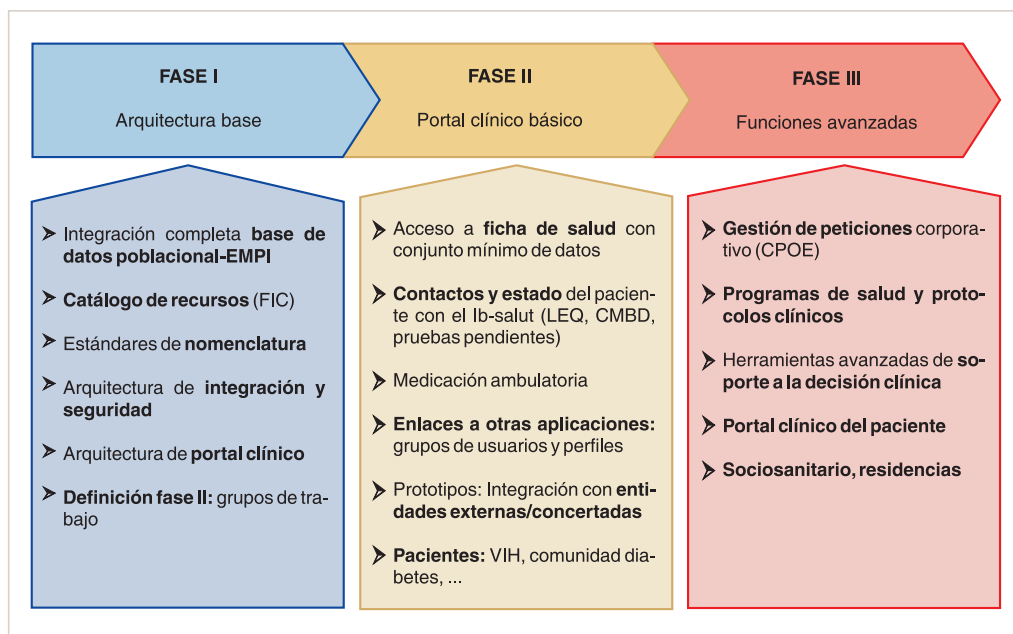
FASE I
Arquitectura base

FASE II
Portal clínico básico

FASE III
Funciones avanzadas

➤ Integración completa base de datos poblacional-EMPI

➤ Catálogo de recursos (FIC)

➤ Estándares de nomenclatura

➤ Arquitectura de integración y seguridad

➤ Arquitectura de portal clínico

➤ Definición fase II: grupos de trabajo

➤ Acceso a ficha de salud con conjunto mínimo de datos

➤ Contactos y estado del paciente con el Ib-salut (LEQ, CMBD, pruebas pendientes)

➤ Medicación ambulatoria

➤ Enlaces a otras aplicaciones: grupos de usuarios y perfiles

➤ Prototipos: Integración con entidades externas/concertadas

➤ Pacientes: VIH, comunidad diabetes, ...

➤ Gestión de peticiones corporativo (CPOE)

➤ Programas de salud y protocolos clínicos

➤ Herramientas avanzadas de soporte a la decisión clínica

➤ Portal clínico del paciente

➤ Sociosanitario, residencias